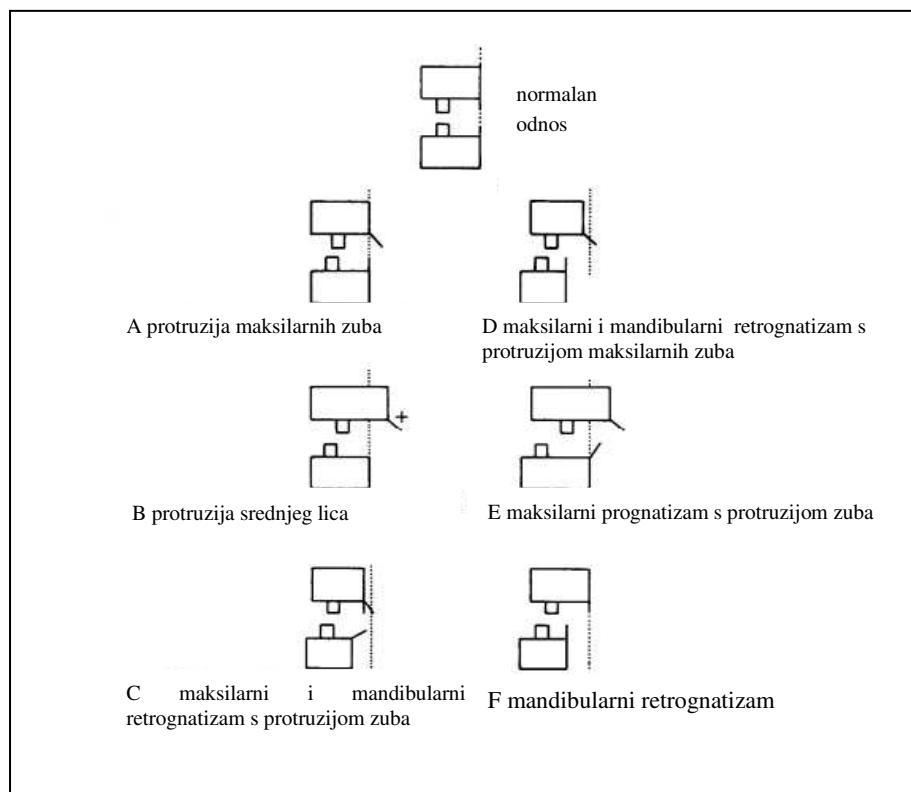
normalan odnos

A protruzija maksilarnih zuba

D maksilarni i mandibularni retrognatizam s protruzijom maksilarnih zuba

+

B protruzija srednjeg lica

E maksilarni prognatizam s protruzijom zuba

C maksilarni i mandibularni retrognatizam s protruzijom zuba

F mandibularni retrognatizam